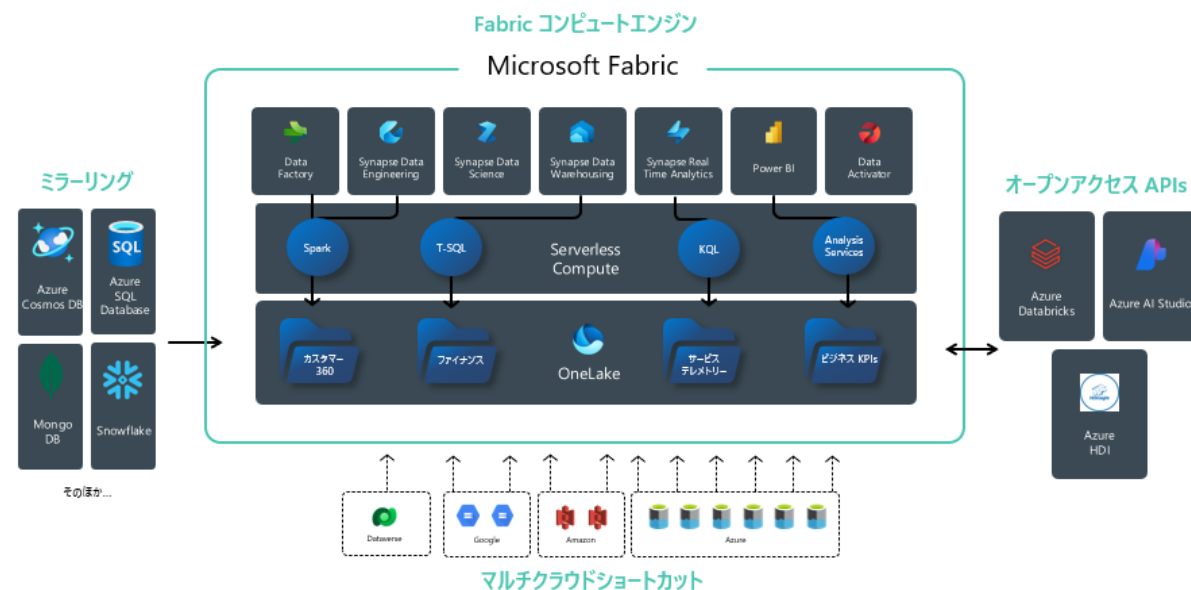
Fabric コンピュートエンジン

Microsoft Fabric

Data Factory

Synapse Data Engineering

Synapse Data Science

Synapse Data Warehousing

Synapse Real Time Analytics

Power BI

Data Activator

Spark

T-SQL

Serverless Compute

KQL

Analysis Services

カスタマー 360

ファイナンス

OneLake

サービス テレメトリー

ビジネス KPIs

ミラーリング

Azure Cosmos DB

SQL

Azure SQL Database

Mongo DB

Snowflake

そのほか...

オープンアクセス APIs

Azure Databricks

Azure AI Studio

Azure HDI

Dataverse

Google

Amazon

Azure

マルチクラウドショートカット